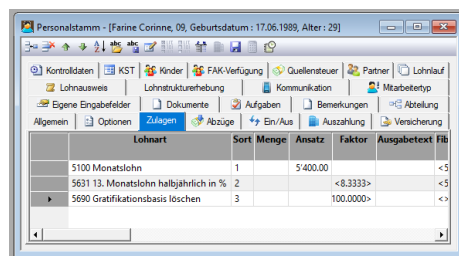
Personalstamm - [Farine Corinne, 09, Geburtsdatum : 17.06.1989, Alter : 29]

Kontrolldaten | KST | Kinder | FAK-Verfügung | Quellensteuer | Partner | Lohnlauf
Lohnausweis | Lohnstrukturerhebung | Kommunikation | Mitarbeitertyp
Eigene Eingabefelder | Dokumente | Aufgaben | Bemerkungen | Abteilung
Allgemein | Optionen | Zulagen | Abzüge | Ein/Aus | Auszahlung | Versicherung

| | Lohnart | Sort | Menge | Ansatz | Faktor | Ausgabetext | Fib |
|---|---|---|---|---|---|---|---|
| | 5100 Monatslohn | 1 | | 5'400.00 | | | <5 |
| | 5631 13. Monatslohn halbjährlich in % | 2 | | | <8.3333> | | <5 |
| ▸ | 5690 Gratifikationsbasis löschen | 3 | | | 100.0000> | | <5 |